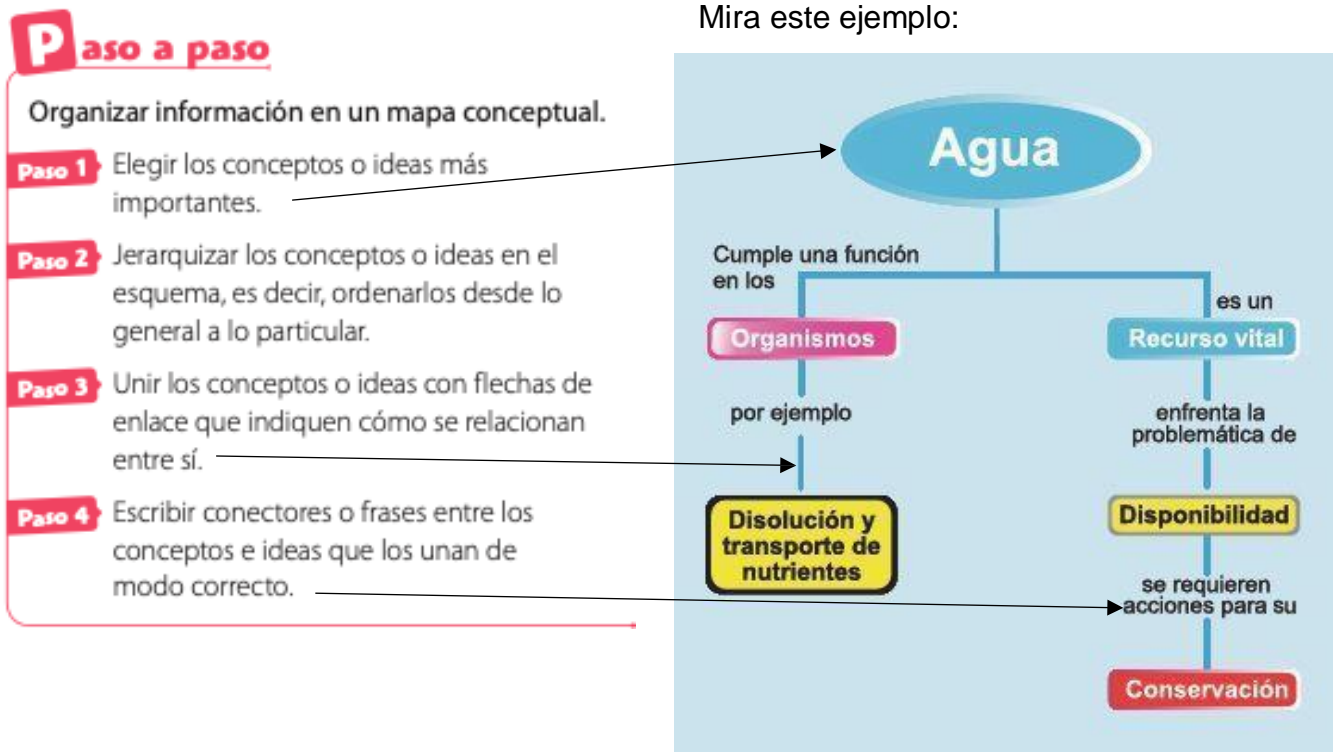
Paso a paso

Organizar información en un mapa conceptual.

Paso 1 Elegir los conceptos o ideas más importantes.

Paso 2 Jerarquizar los conceptos o ideas en el esquema, es decir, ordenarlos desde lo general a lo particular.

Paso 3 Unir los conceptos o ideas con flechas de enlace que indiquen cómo se relacionan entre sí.

Paso 4 Escribir conectores o frases entre los conceptos e ideas que los unan de modo correcto.

Mira este ejemplo:

Agua

Cumple una función en los

Organismos

por ejemplo

Disolución y transporte de nutrientes

es un

Recurso vital

enfrenta la problemática de

Disponibilidad

se requieren acciones para su

Conservación